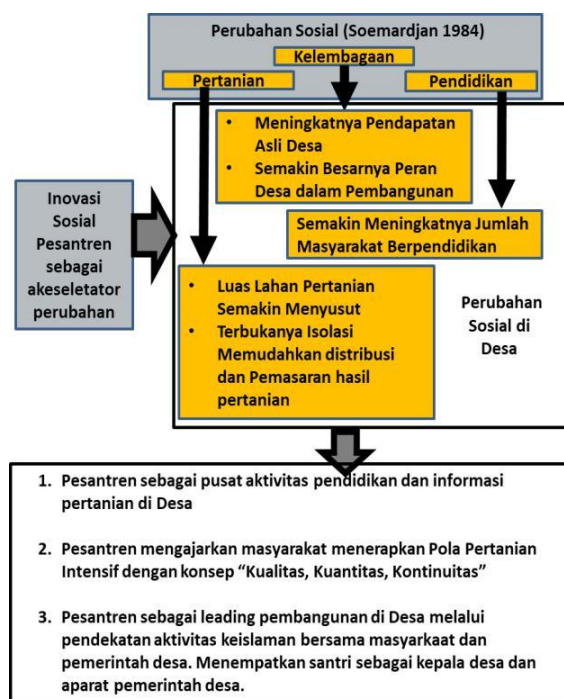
Perubahan Sosial (Soemardjan 1984)

Kelembagaan

Pertanian

Pendidikan

Inovasi Sosial Pesantren sebagai akeseletator perubahan

- Meningkatnya Pendapatan Asli Desa
- Semakin Besarnya Peran Desa dalam Pembangunan

Semakin Meningkatnya Jumlah Masyarakat Berpendidikan

- Luas Lahan Pertanian Semakin Menyusut
- Terbukanya Isolasi Memudahkan distribusi dan Pemasaran hasil pertanian

Perubahan Sosial di Desa

1. Pesantren sebagai pusat aktivitas pendidikan dan informasi pertanian di Desa

2. Pesantren mengajarkan masyarakat menerapkan Pola Pertanian Intensif dengan konsep "Kualitas, Kuantitas, Kontinuitas"

3. Pesantren sebagai leading pembangunan di Desa melalui pendekatan aktivitas keislaman bersama masyarkaat dan pemerintah desa. Menempatkan santri sebagai kepala desa dan aparat pemerintah desa.